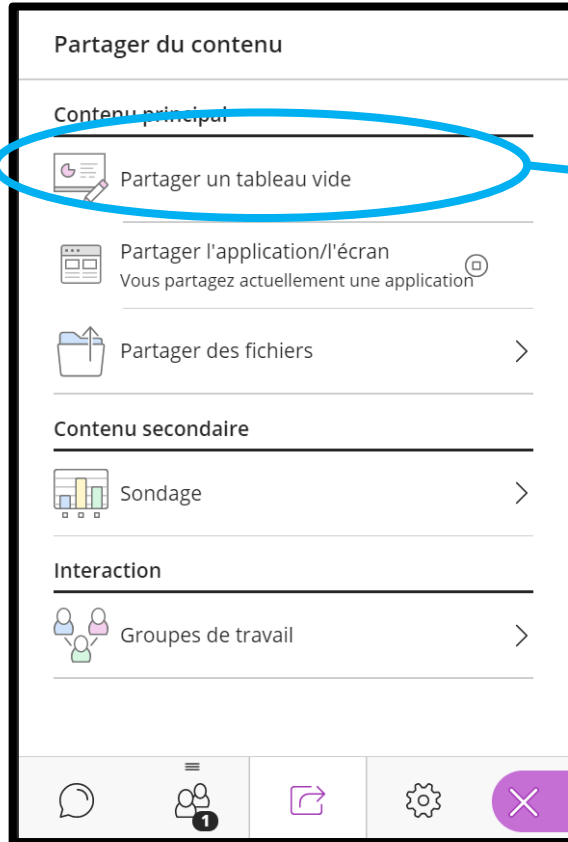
Partager du contenu

Contenu principal

Partager un tableau vide

Partager l'application/l'écran
Vous partagez actuellement une application

Partager des fichiers

Contenu secondaire

Sondage

Interaction

Groupes de travail

1